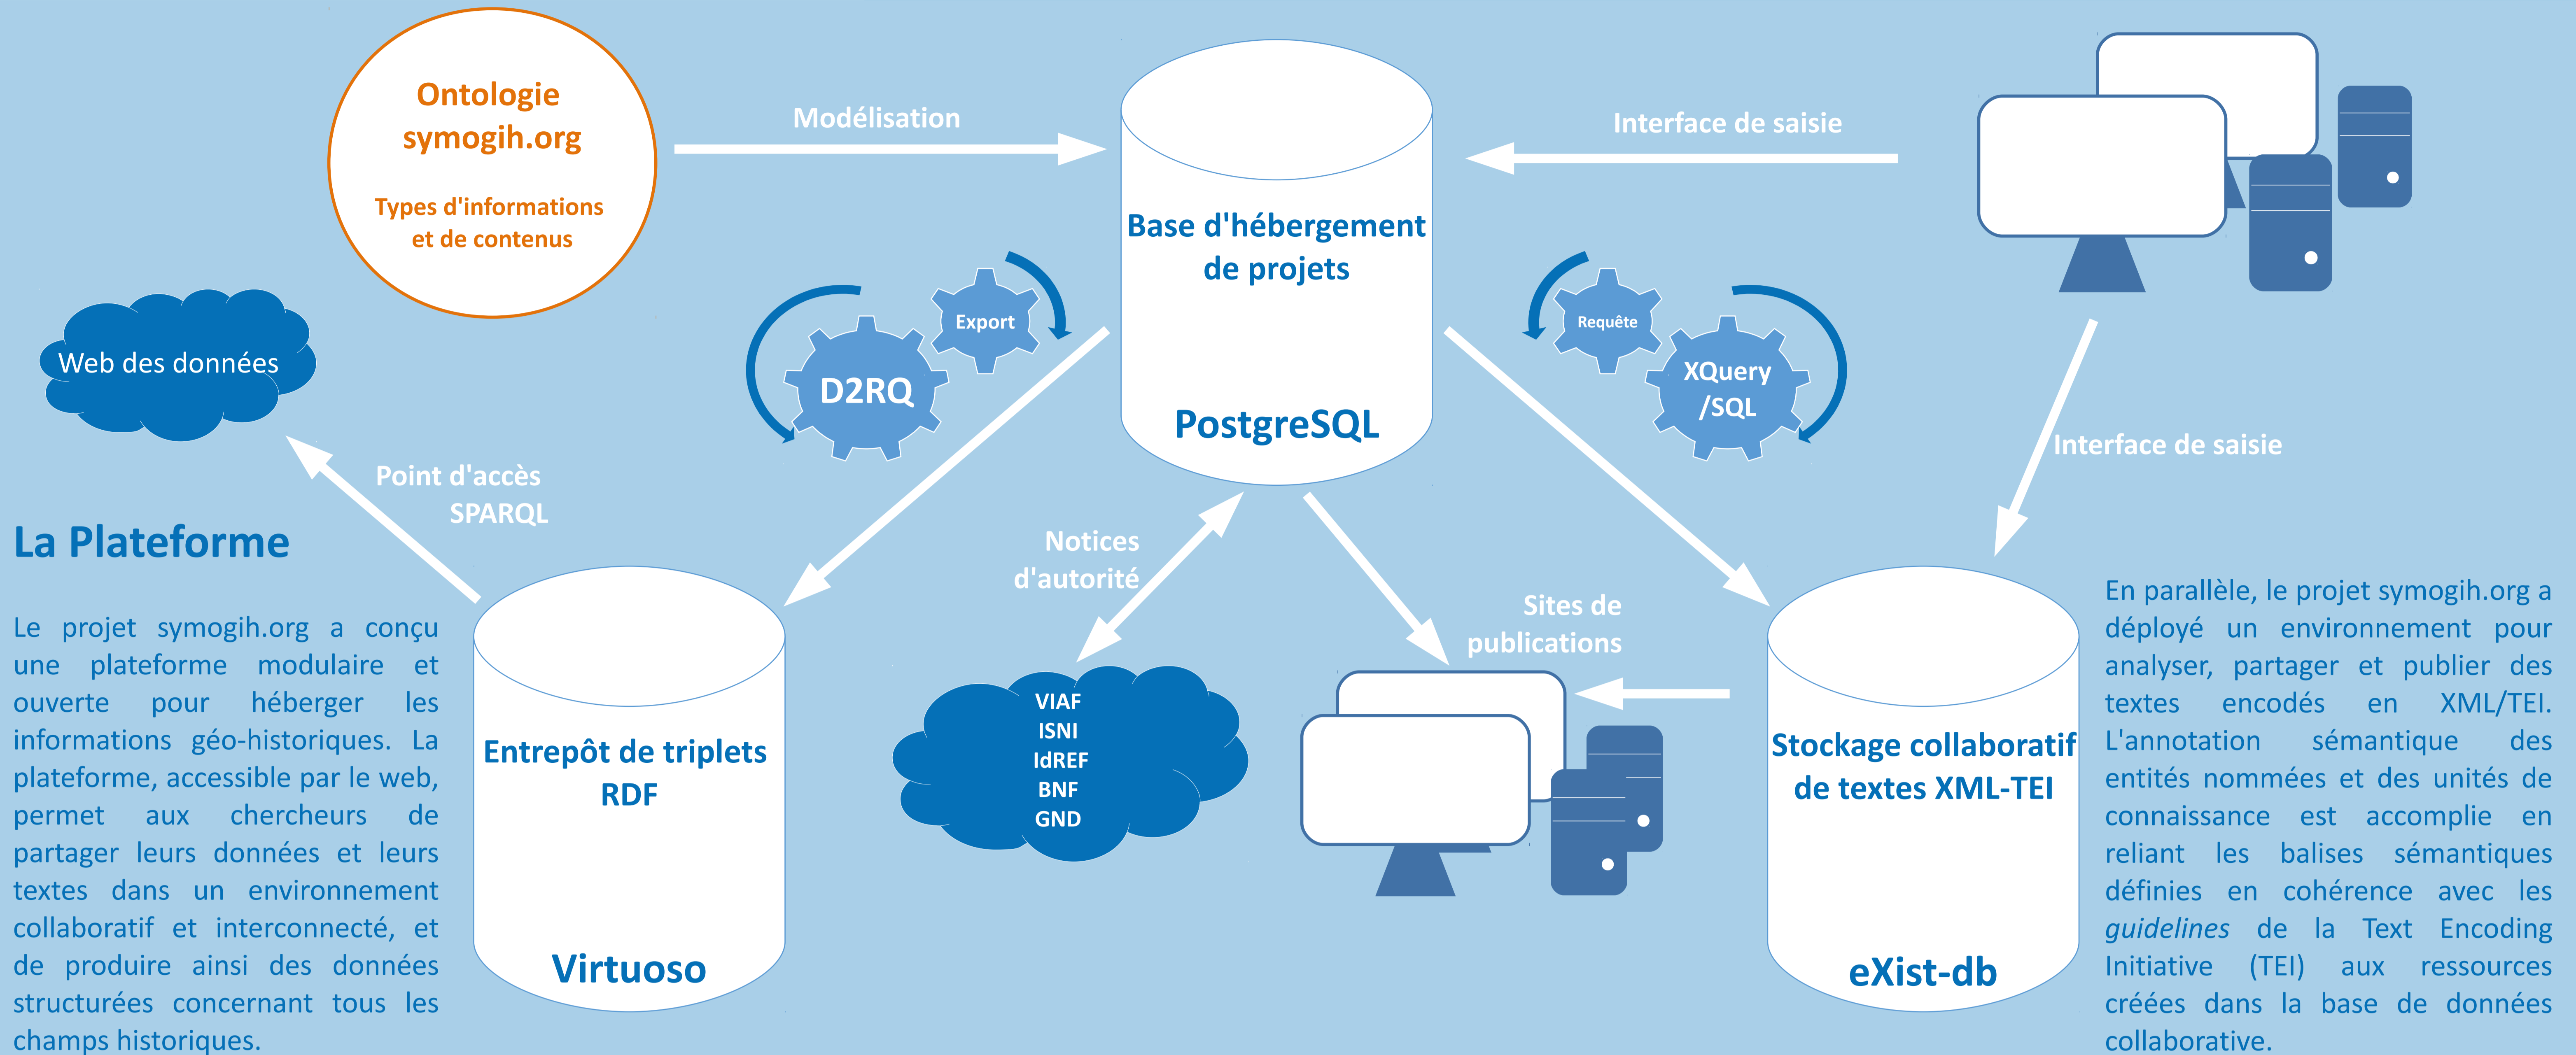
Ontologie
symogih.org

Types d'informations et de contenus

Modélisation

Base d'hébergement de projets

PostgreSQL

Interface de saisie

Web des données

Export

D2RQ

Requête

XQuery /SQL

Interface de saisie

Point d'accès SPARQL

La Plateforme

Le projet symogih.org a conçu une plateforme modulaire et ouverte pour héberger les informations géo-historiques. La plateforme, accessible par le web, permet aux chercheurs de partager leurs données et leurs textes dans un environnement collaboratif et interconnecté, et de produire ainsi des données structurées concernant tous les champs historiques.

Notices d'autorité

Entrepôt de triplets RDF

Virtuoso

VIAF
ISNI
IdREF
BNF
GND

Sites de publications

Stockage collaboratif de textes XML-TEI

eXist-db

En parallèle, le projet symogih.org a déployé un environnement pour analyser, partager et publier des textes encodés en XML/TEI. L'annotation sémantique des entités nommées et des unités de connaissance est accomplie en reliant les balises sémantiques définies en cohérence avec les *guidelines* de la Text Encoding Initiative (TEI) aux ressources créées dans la base de données collaborative.